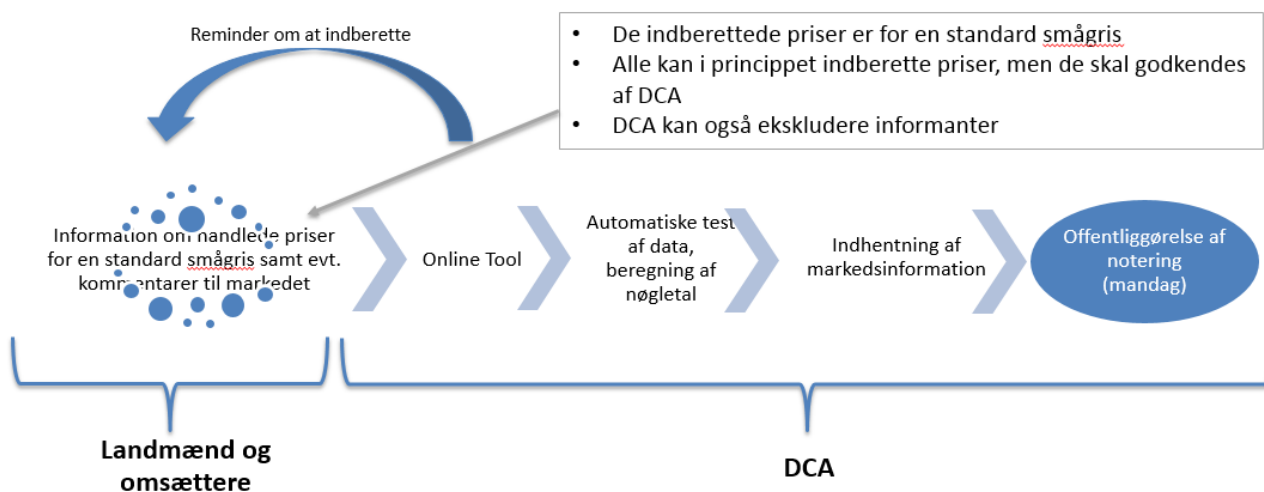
Reminder om at indberette

- De indberettede priser er for en standard smågris
- Alle kan i princippet indberette priser, men de skal godkendes af DCA
- DCA kan også ekskludere informanter

Information om handlede priser for en standard smågris samt evt. kommentarer til markedet

Online Tool

Automatiske test af data, beregning af nøgletal

Indhentning af markedsinformation

Offentliggørelse af notering (mandag)

Landmænd og omsættere

DCA